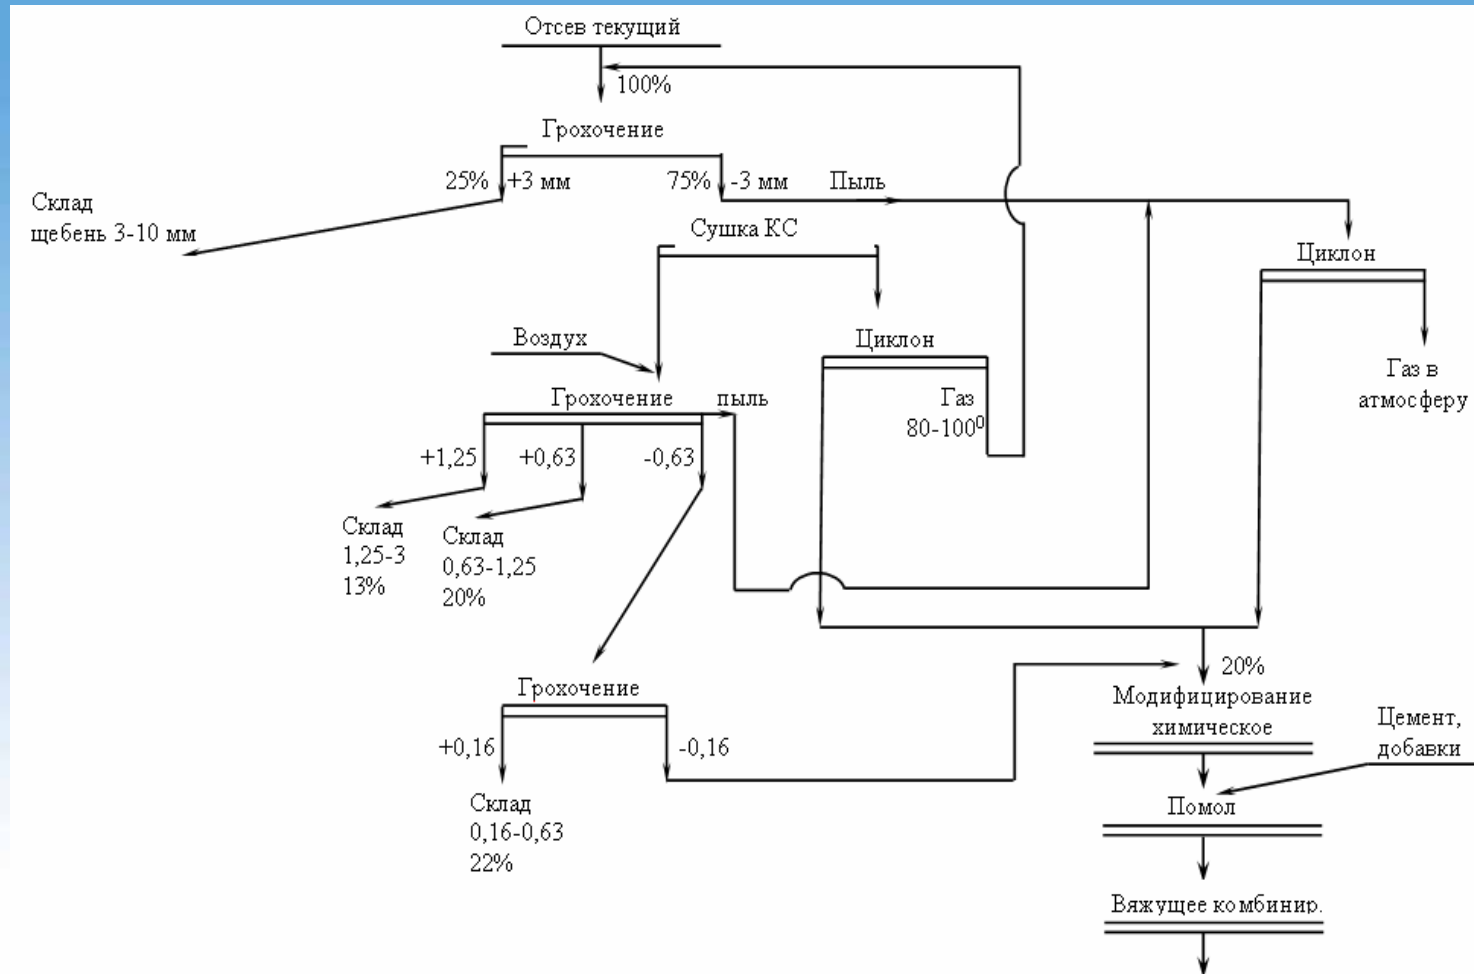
Отсев текущий

100%

Грохочение

25% +3 мм

75% -3 мм

Пыль

Склад щебень 3-10 мм

Сушка КС

Циклон

Воздух

Циклон

Газ в атмосферу

Грохочение

пыль

Газ $80-100^0$

+1,25

+0,63

-0,63

Склад 1,25-3 13%

Склад 0,63-1,25 20%

20%

Модифицирование химическое

Грохочение

Цемент, добавки

+0,16

-0,16

Помол

Склад 0,16-0,63 22%

Вяжущее комбинир.